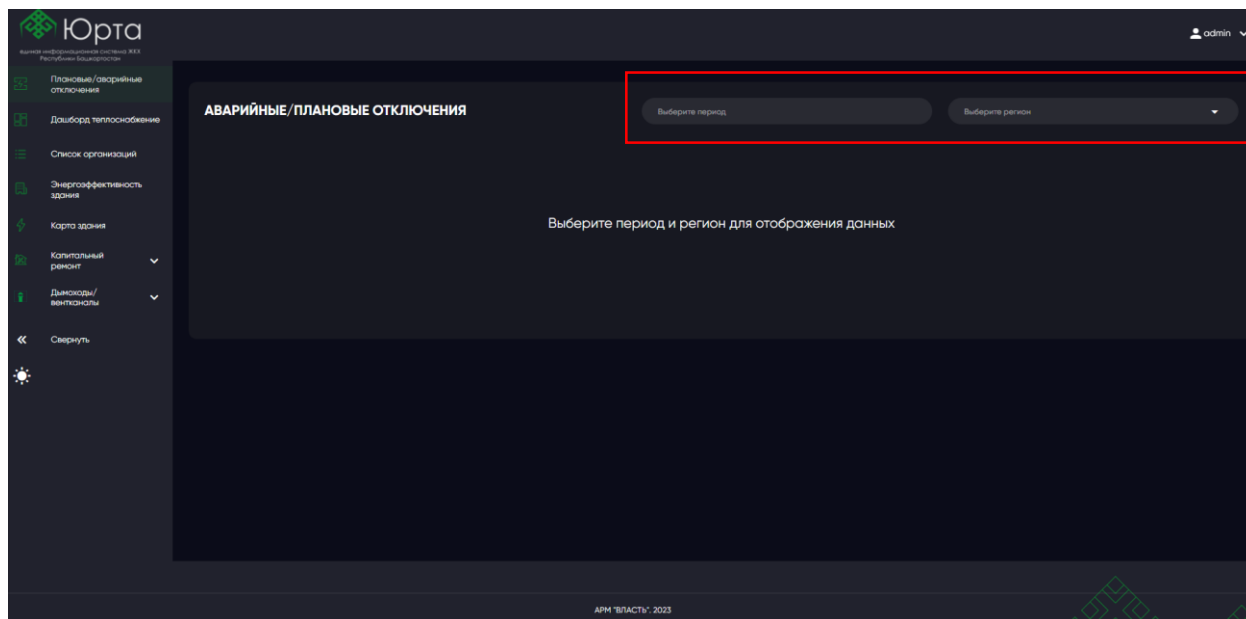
Юрта
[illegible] информационная система ЖКХ Республики Башкортостан

admin

Плановые/аварийные отключения
Дашборд теплоснабжение
Список организаций
Энергоэффективность здания
Карта здания
Капитальный ремонт
Дымоходы/ вентканалы
Свернуть

АВАРИЙНЫЕ/ПЛАНОВЫЕ ОТКЛЮЧЕНИЯ

Выберите период
Выберите регион

Выберите период и регион для отображения данных

АРМ "ВЛАСТЬ". 2023